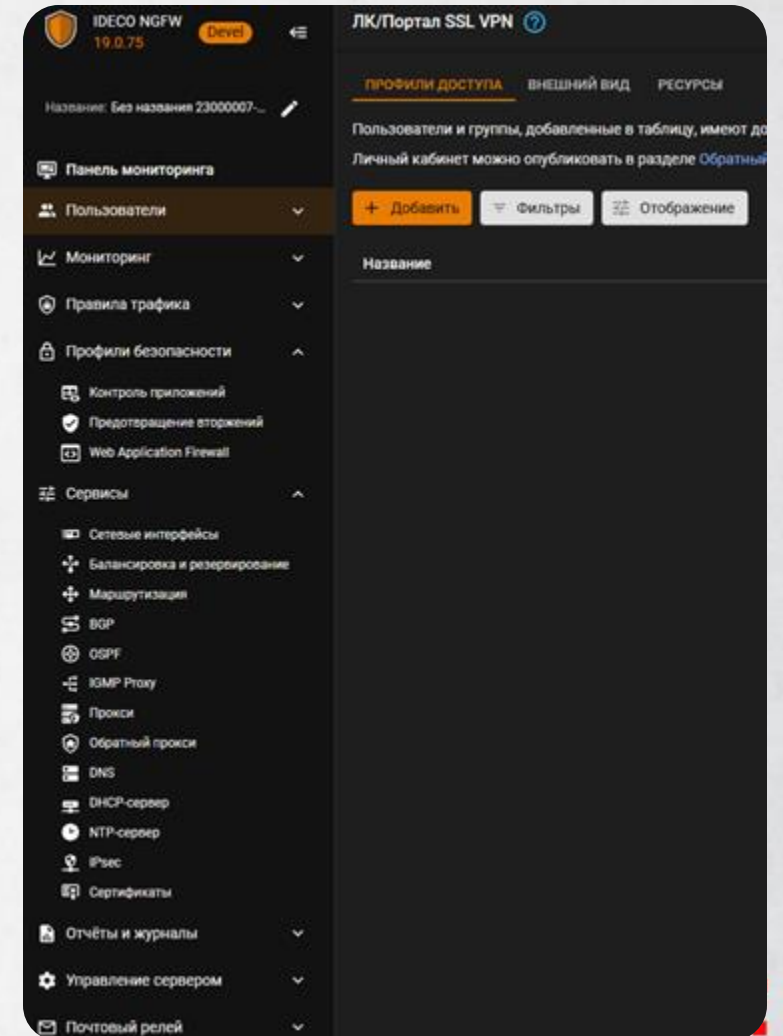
IDECO NGFW
19.0.75
Devel

Название: Без названия 23000007-...

Панель мониторинга
Пользователи
Мониторинг
Правила трафика
Профили безопасности
Контроль приложений
Предотвращение вторжений
Web Application Firewall
Сервисы
Сетевые интерфейсы
Балансировка и резервирование
Маршрутизация
BGP
OSPF
IGMP Proxy
Прокси
Обратный прокси
DNS
DHCP-сервер
NTP-сервер
IPsec
Сертификаты
Отчёты и журналы
Управление сервером
Почтовый релей

ЛК/Портал SSL VPN

ПРОФИЛИ ДОСТУПА ВНЕШНИЙ ВИД РЕСУРСЫ

Пользователи и группы, добавленные в таблицу, имеют до
Личный кабинет можно опубликовать в разделе Обратный

+ Добавить Фильтры Отображение

Название